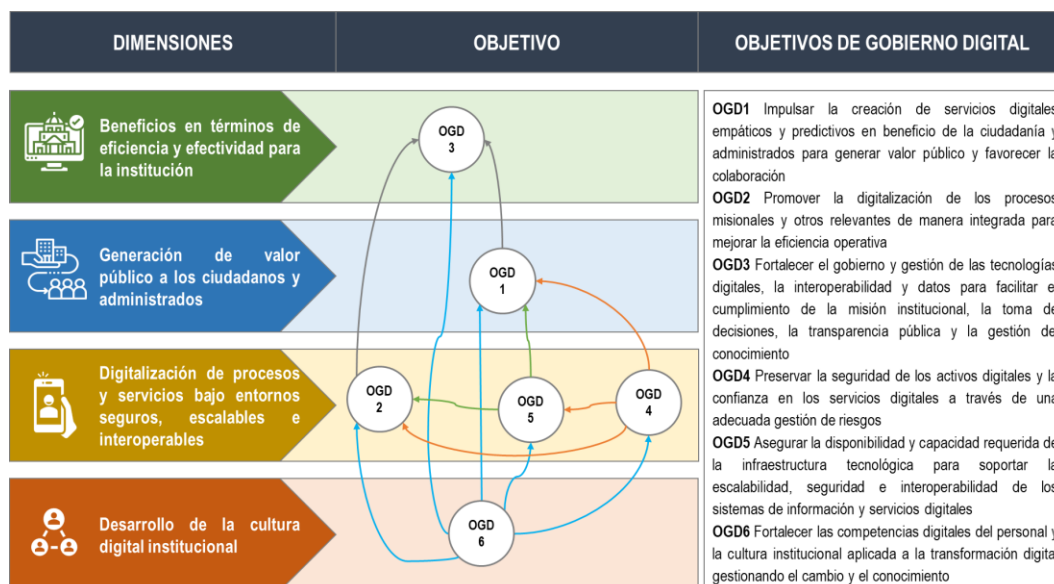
| DIMENSIONES | OBJETIVO | OBJETIVOS DE GOBIERNO DIGITAL |
|---|---|---|

Beneficios en términos de eficiencia y efectividad para la institución

Generación de valor público a los ciudadanos y administrados

Digitalización de procesos y servicios bajo entornos seguros, escalables e interoperables

Desarrollo de la cultura digital institucional

OGD 3

OGD 1

OGD 2

OGD 5

OGD 4

OGD 6

**OGD1** Impulsar la creación de servicios digitales empáticos y predictivos en beneficio de la ciudadanía y administrados para generar valor público y favorecer la colaboración

**OGD2** Promover la digitalización de los procesos misionales y otros relevantes de manera integrada para mejorar la eficiencia operativa

**OGD3** Fortalecer el gobierno y gestión de las tecnologías digitales, la interoperabilidad y datos para facilitar el cumplimiento de la misión institucional, la toma de decisiones, la transparencia pública y la gestión del conocimiento

**OGD4** Preservar la seguridad de los activos digitales y la confianza en los servicios digitales a través de una adecuada gestión de riesgos

**OGD5** Asegurar la disponibilidad y capacidad requerida de la infraestructura tecnológica para soportar la escalabilidad, seguridad e interoperabilidad de los sistemas de información y servicios digitales

**OGD6** Fortalecer las competencias digitales del personal y la cultura institucional aplicada a la transformación digital gestionando el cambio y el conocimiento